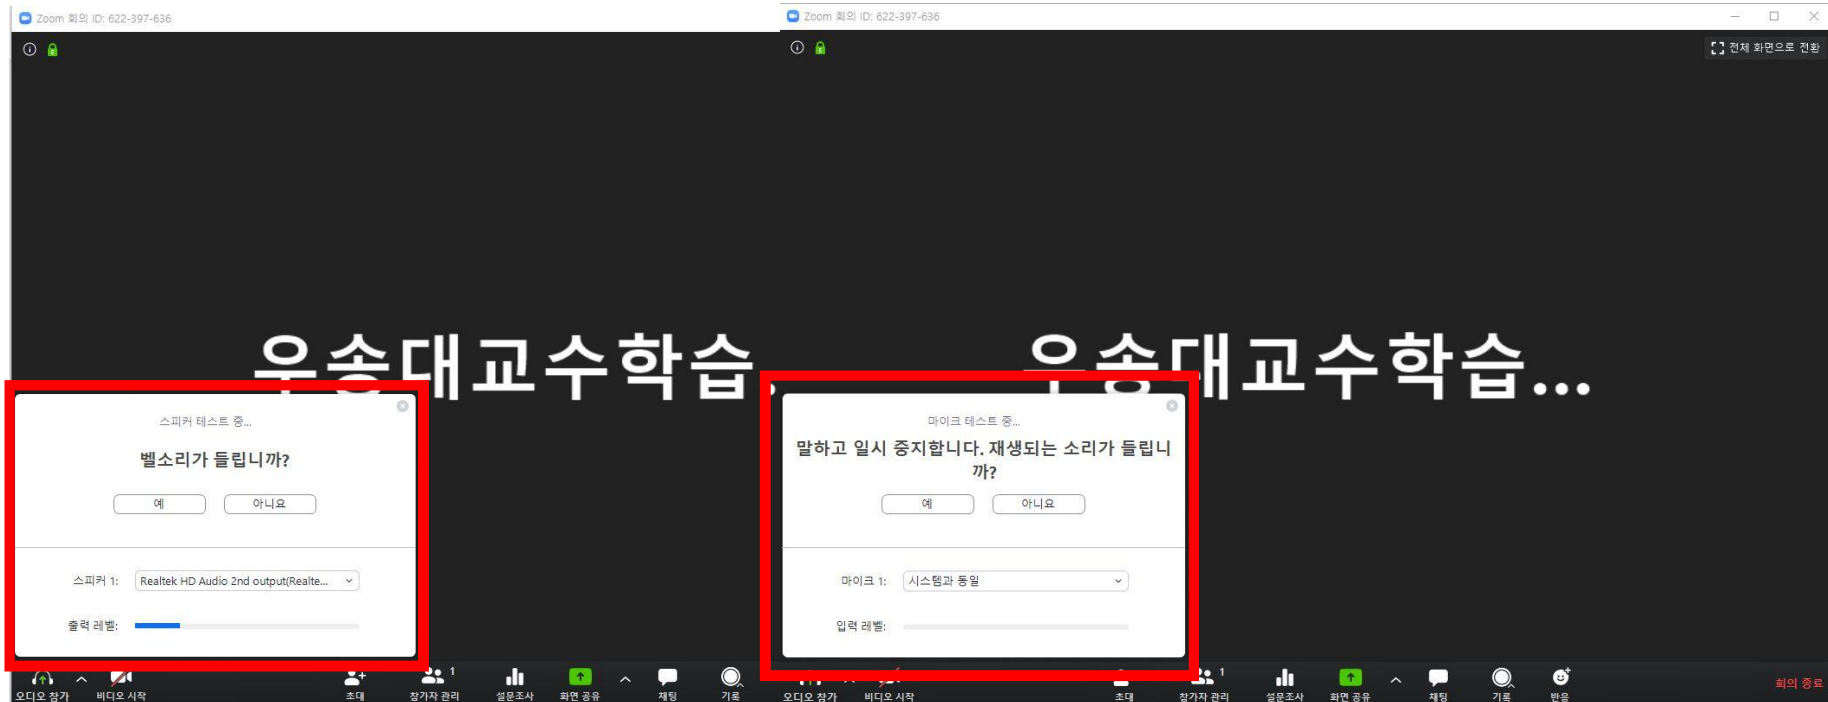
Zoom 회의 ID: 622-397-636

우송대교수학습...

스피커 테스트 중...

벨소리가 들립니까?

예 아니요

스피커 1: Realtek HD Audio 2nd output(Realte...

출력 레벨:

오디오 참가 비디오 시작 초대 참가자 관리 1 설문조사 화면 공유 채팅 기록

Zoom 회의 ID: 622-397-636

전체 화면으로 전환

우송대교수학습...

마이크 테스트 중...

말하고 일시 중지합니다. 재생되는 소리가 들립니까?

예 아니요

마이크 1: 시스템과 동일

입력 레벨:

오디오 참가 비디오 시작 초대 참가자 관리 1 설문조사 화면 공유 채팅 기록 반응

회의 종료